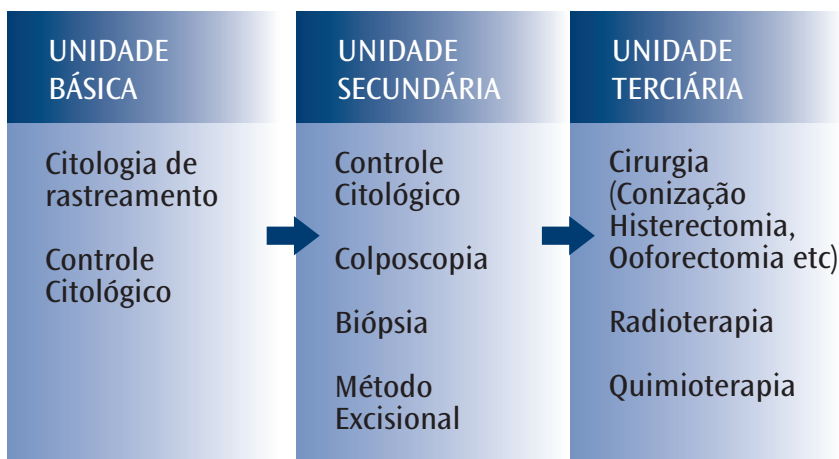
UNIDADE BÁSICA

Citologia de rastreamento

Controle Citológico

UNIDADE SECUNDÁRIA

Controle Citológico

Colposcopia

Biópsia

Método Excisional

UNIDADE TERCIÁRIA

Cirurgia (Conização Histerectomia, Ooforectomia etc)

Radioterapia

Quimioterapia